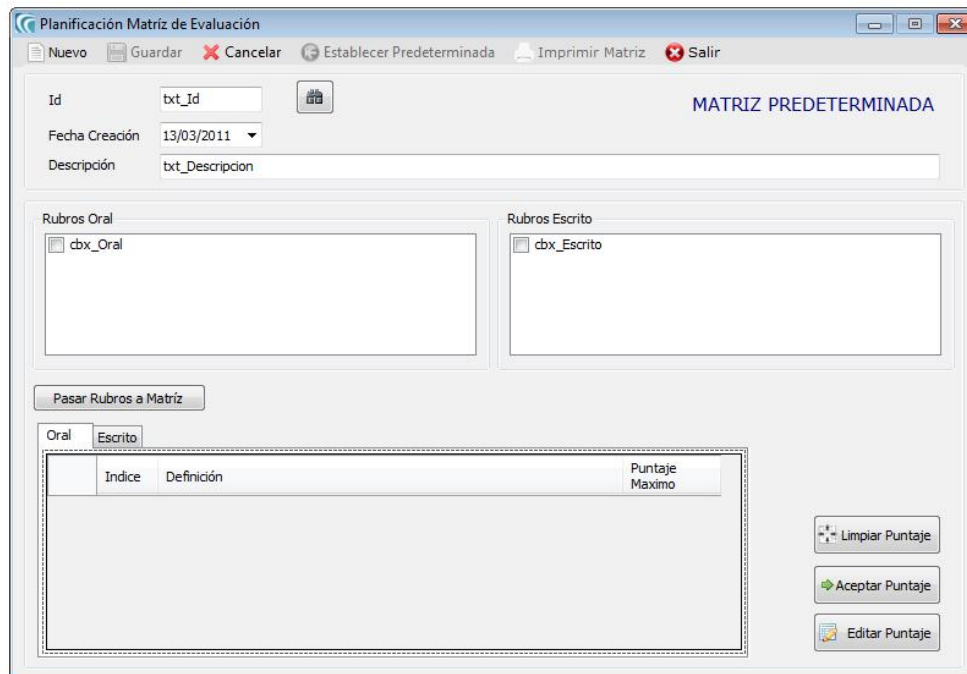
Planificación Matríz de Evaluación

Nuevo Guardar Cancelar Establecer Predeterminada Imprimir Matriz Salir

Id txt_Id

MATRIZ PREDETERMINADA

Fecha Creación 13/03/2011

Descripción txt_Descripcion

Rubros Oral

cbx_Oral

Rubros Escrito

cbx_Escrito

Pasar Rubros a Matríz

Oral Escrito

| | Indice | Definición | Puntaje Maximo |
|---|---|---|---|

Limpiar Puntaje

Aceptar Puntaje

Editar Puntaje